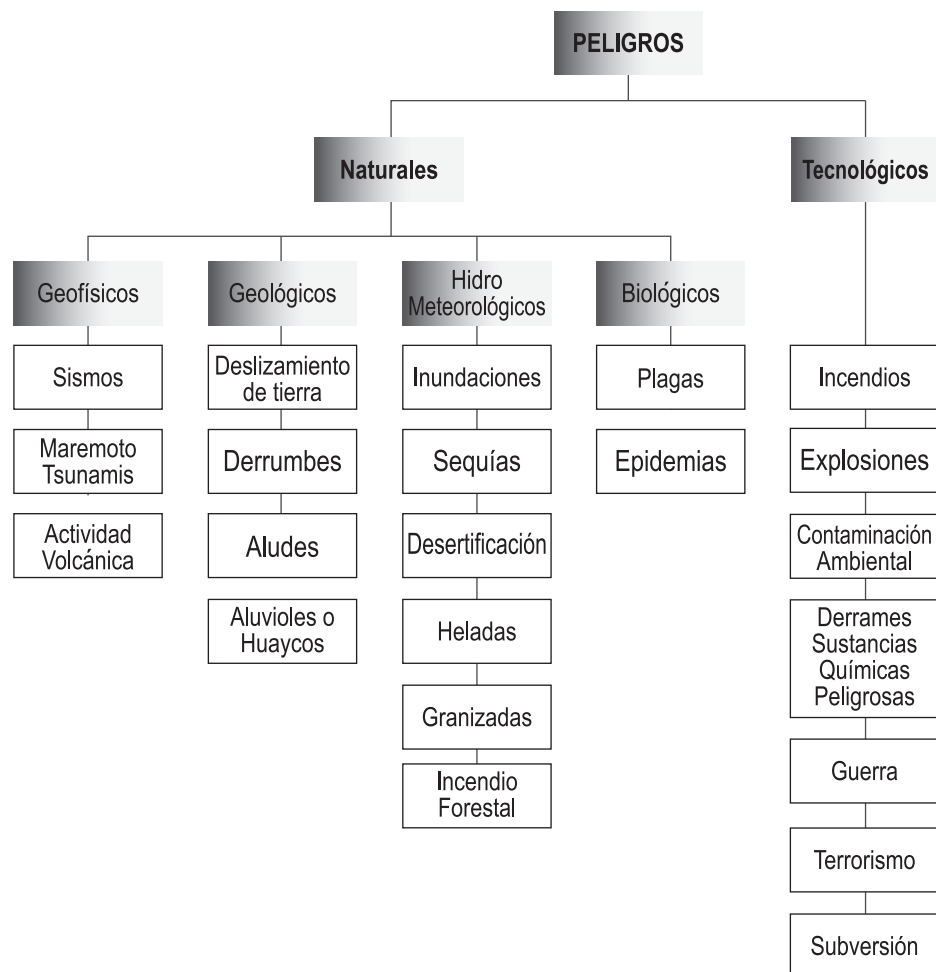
PELIGROS

Naturales

Tecnológicos

Geofísicos

Sismos

Maremoto Tsunamis

Actividad Volcánica

Geológicos

Deslizamiento de tierra

Derrumbes

Aludes

Aluviones o Huaycos

Hidro Meteorológicos

Inundaciones

Sequías

Desertificación

Heladas

Granizadas

Incendio Forestal

Biológicos

Plagas

Epidemias

Incendios

Explosiones

Contaminación Ambiental

Derrames Sustancias Químicas Peligrosas

Guerra

Terrorismo

Subversión